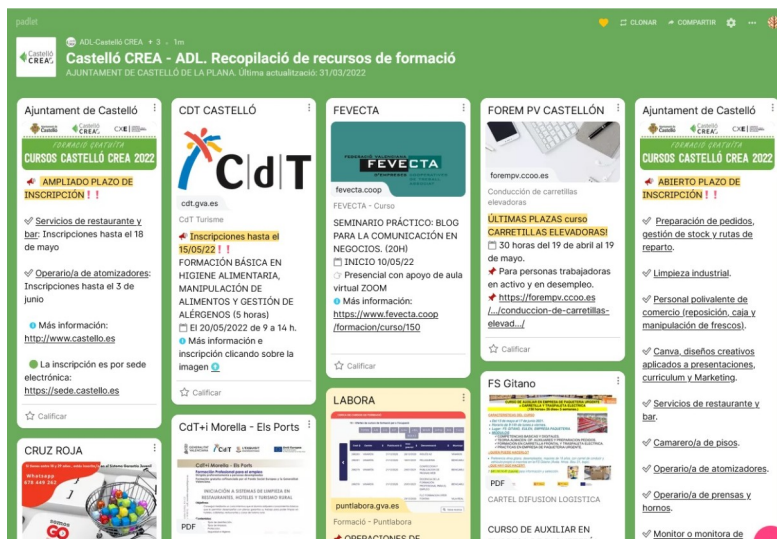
padlet

ADL-Castelló CREA + 3 · 1m

Castelló CREA - ADL. Recopilació de recursos de formació

AJUNTAMENT DE CASTELLÓ DE LA PLANA. Última actualització: 31/03/2022

CLONAR COMPARTIR

Ajuntament de Castelló

FORMACIÓ GRATUÏTA
CURSOS CASTELLÓ CREA 2022

📣 AMPLIADO PLAZO DE INSCRIPCIÓN ❗❗

✅ Servicios de restaurante y bar: Inscripciones hasta el 18 de mayo

✅ Operario/a de atomizadores: Inscripciones hasta el 3 de junio

ℹ Más información: http://www.castello.es

🟢 La inscripción es por sede electrónica: https://sede.castello.es

Calificar

CRUZ ROJA

Whatsapp 678 449 262

CDT CASTELLÓ

CdT

cdt.gva.es
CdT Turisme

📣 Inscripciones hasta el 15/05/22 ❗❗
FORMACIÓN BÁSICA EN HIGIENE ALIMENTARIA, MANIPULACIÓN DE ALIMENTOS Y GESTIÓN DE ALÉRGENOS (5 horas)
📅 El 20/05/2022 de 9 a 14 h.
ℹ Más información e inscripción clicando sobre la imagen

Calificar

CdT+i Morella - Els Ports

CdT+i Morella - Els Ports
INICIACIÓN A SISTEMAS DE LIMPIEZA EN RESTAURANTES, HOTELES Y TURISMO RURAL

PDF

FEVECTA

FEVECTA

fevecta.coop
FEVECTA - Curso

SEMINARIO PRÁCTICO: BLOG PARA LA COMUNICACIÓN EN NEGOCIOS. (20H)
📅 INICIO 10/05/22
Presencial con apoyo de aula virtual ZOOM
ℹ Más información: https://www.fevecta.coop/formacion/curso/150

Calificar

LABORA

puntlabora.gva.es
Formació - Puntlabora

📌 OPERACIONES DE

FOREM PV CASTELLÓN

forempv.ccoo.es
Conducción de carretillas elevadoras

ÚLTIMAS PLAZAS curso CARRETILLAS ELEVADORAS!
📅 30 horas del 19 de abril al 19 de mayo.
📌 Para personas trabajadoras en activo y en desempleo.
📌 https://forempv.ccoo.es/.../conduccion-de-carretillas-elevad.../

Calificar

FS Gitano

PDF
CARTEL DIFUSION LOGISTICA

CURSO DE AUXILIAR EN

Ajuntament de Castelló

FORMACIÓ GRATUÏTA
CURSOS CASTELLÓ CREA 2022

📣 ABIERTO PLAZO DE INSCRIPCIÓN ❗❗

✅ Preparación de pedidos, gestión de stock y rutas de reparto.

✅ Limpieza industrial.

✅ Personal polivalente de comercio (reposición, caja y manipulación de frescos).

✅ Canva, diseños creativos aplicados a presentaciones, curriculum y Marketing.

✅ Servicios de restaurante y bar.

✅ Camarero/a de pisos.

✅ Operario/a de atomizadores.

✅ Operario/a de prensas y hornos.

✅ Monitor o monitora de